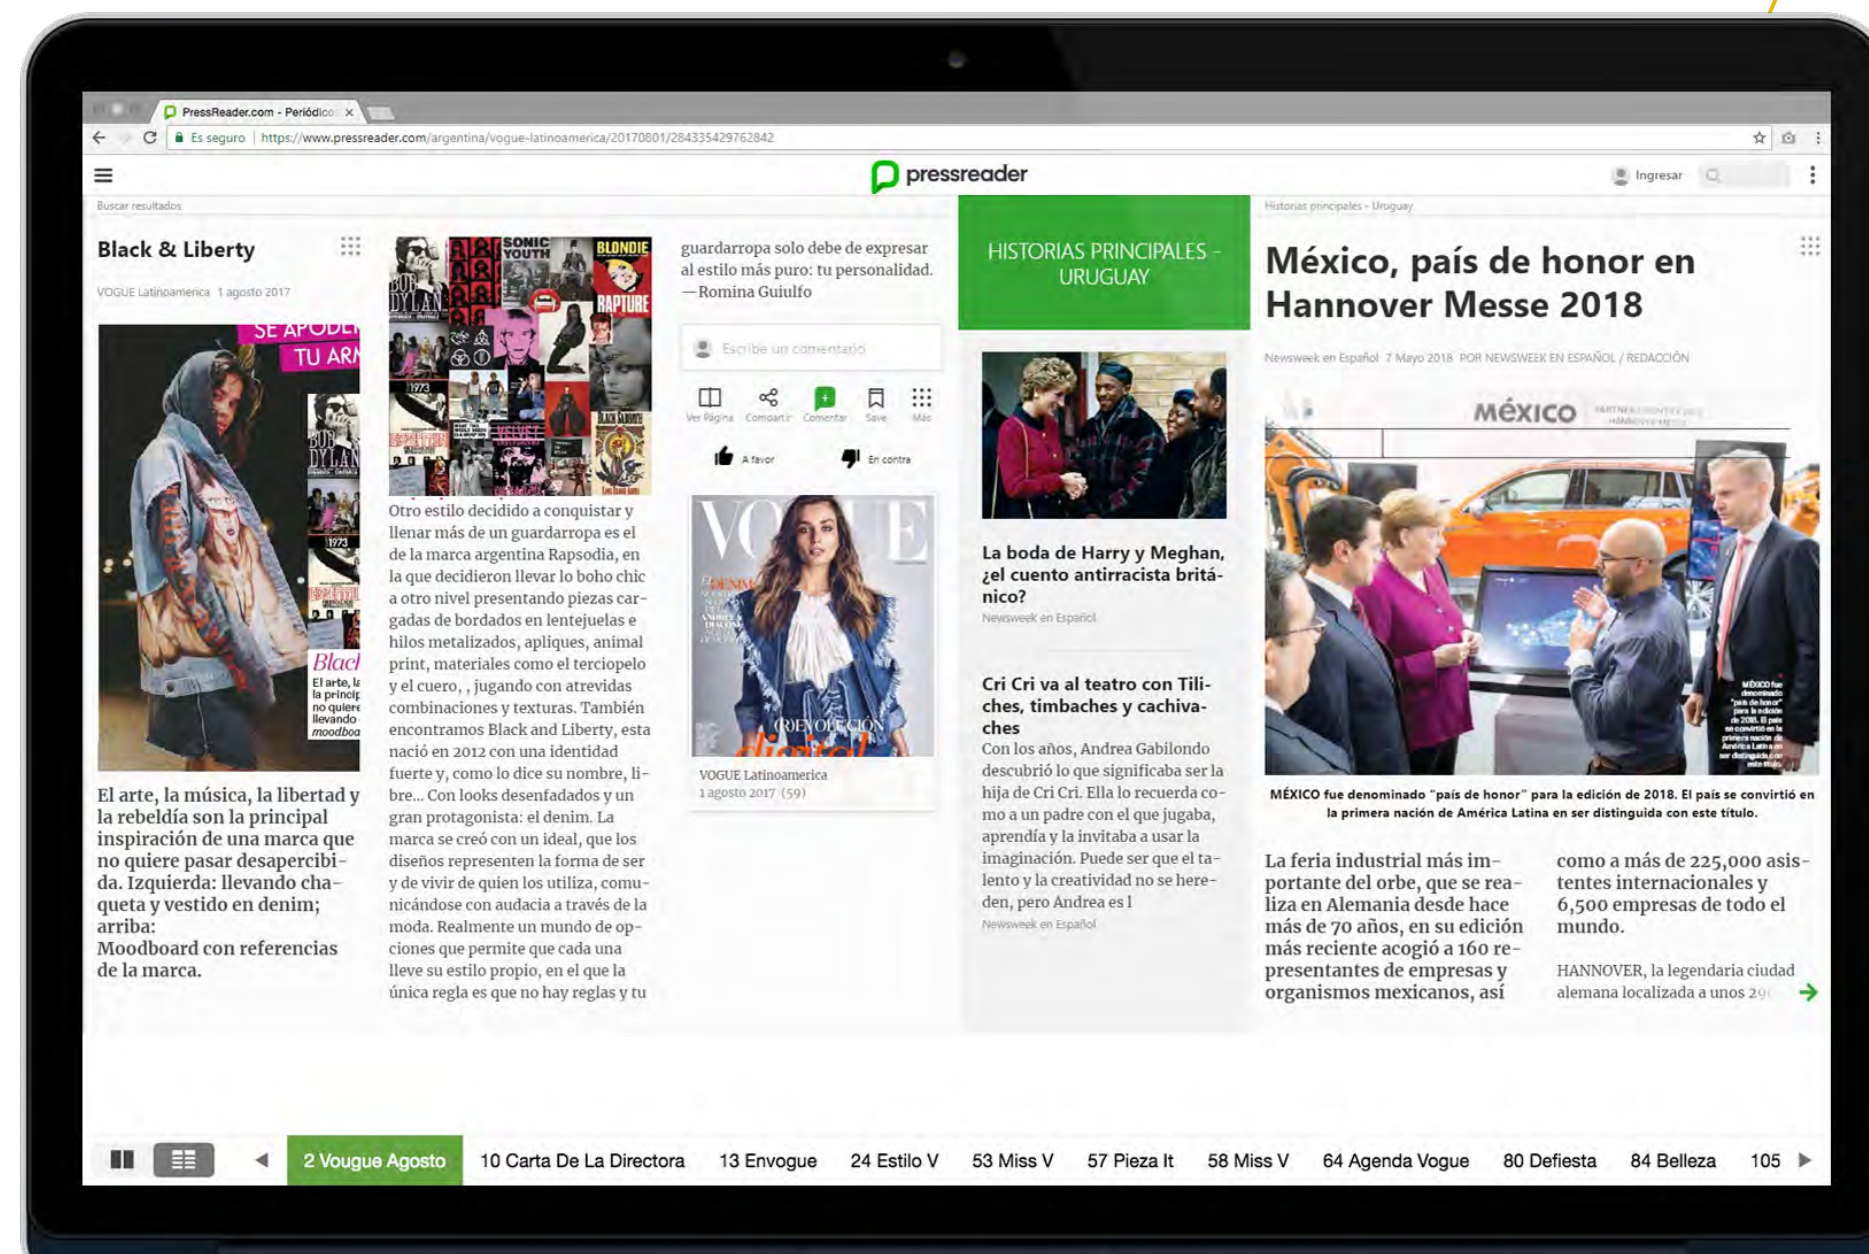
PressReader.com - Periódico ×

Es seguro | https://www.pressreader.com/argentina/vogue-latinoamerica/20170801/284335429762842

pressreader

Ingresar

Buscar resultados

Black & Liberty

VOGUE Latinoamerica 1 agosto 2017

SE APODE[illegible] TU AR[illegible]

El arte, la música, la libertad y la rebeldía son la principal inspiración de una marca que no quiere pasar desapercibida. Izquierda: llevando chaqueta y vestido en denim; arriba: Moodboard con referencias de la marca.

Otro estilo decidido a conquistar y llenar más de un guardarropa es el de la marca argentina Rapsodia, en la que decidieron llevar lo boho chic a otro nivel presentando piezas cargadas de bordados en lentejuelas e hilos metalizados, apliques, animal print, materiales como el terciopelo y el cuero, , jugando con atrevidas combinaciones y texturas. También encontramos Black and Liberty, esta nació en 2012 con una identidad fuerte y, como lo dice su nombre, libre... Con looks desenfadados y un gran protagonista: el denim. La marca se creó con un ideal, que los diseños representen la forma de ser y de vivir de quien los utiliza, comunicándose con audacia a través de la moda. Realmente un mundo de opciones que permite que cada una lleve su estilo propio, en el que la única regla es que no hay reglas y tu

guardarropa solo debe de expresar al estilo más puro: tu personalidad. —Romina Guiulfo

Escribe un comentario

Ver Página Compartir Comentar Save Más

A favor En contra

VOGUE Latinoamerica
1 agosto 2017 (59)

HISTORIAS PRINCIPALES - URUGUAY

La boda de Harry y Meghan, ¿el cuento antirracista británico?
Newsweek en Español

Cri Cri va al teatro con Tiliches, timbaches y cachivaches
Con los años, Andrea Gabilondo descubrió lo que significaba ser la hija de Cri Cri. Ella lo recuerda como a un padre con el que jugaba, aprendía y la invitaba a usar la imaginación. Puede ser que el talento y la creatividad no se hereden, pero Andrea es l
Newsweek en Español

Historias principales - Uruguay

México, país de honor en Hannover Messe 2018

Newsweek en Español 7 Mayo 2018 POR NEWSWEEK EN ESPAÑOL / REDACCIÓN

MÉXICO

MÉXICO fue denominado "país de honor" para la edición de 2018. El país se convirtió en la primera nación de América Latina en ser distinguida con este título.

La feria industrial más importante del orbe, que se realiza en Alemania desde hace más de 70 años, en su edición más reciente acogió a 160 representantes de empresas y organismos mexicanos, así

como a más de 225,000 asistentes internacionales y 6,500 empresas de todo el mundo.

HANNOVER, la legendaria ciudad alemana localizada a unos 29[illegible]

2 Vougue Agosto | 10 Carta De La Directora | 13 Envogue | 24 Estilo V | 53 Miss V | 57 Pieza It | 58 Miss V | 64 Agenda Vogue | 80 Defiesta | 84 Belleza | 105